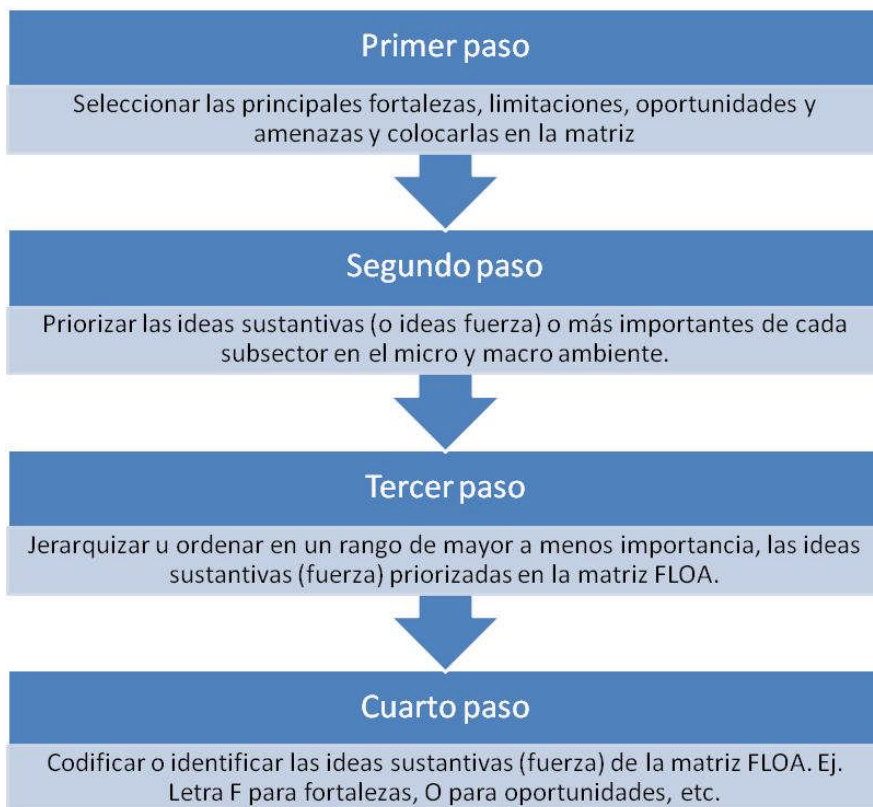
Primer paso

Seleccionar las principales fortalezas, limitaciones, oportunidades y amenazas y colocarlas en la matriz

Segundo paso

Priorizar las ideas sustantivas (o ideas fuerza) o más importantes de cada subsector en el micro y macro ambiente.

Tercer paso

Jerarquizar u ordenar en un rango de mayor a menos importancia, las ideas sustantivas (fuerza) priorizadas en la matriz FLOA.

Cuarto paso

Codificar o identificar las ideas sustantivas (fuerza) de la matriz FLOA. Ej. Letra F para fortalezas, O para oportunidades, etc.